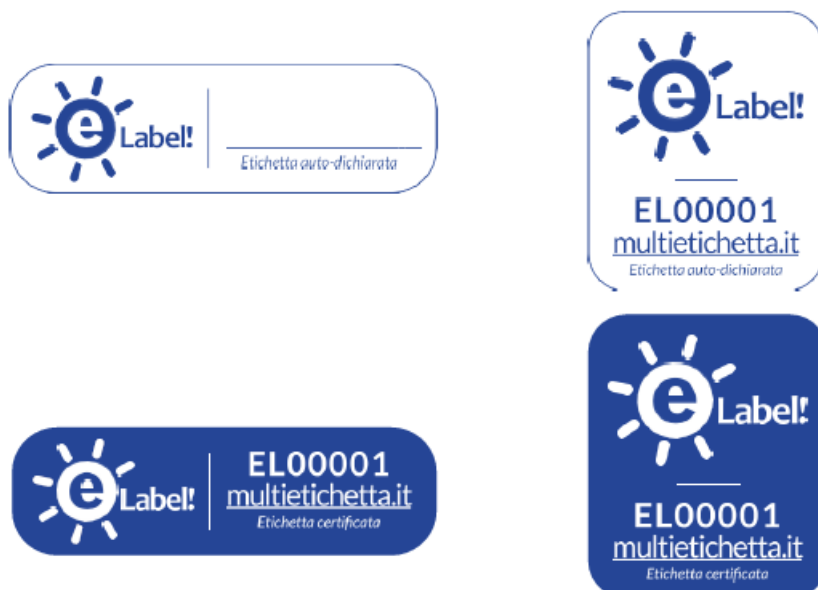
e Label!
Etichetta auto-dichiarata

e Label!
EL00001
multietichetta.it
Etichetta auto-dichiarata

e Label!
EL00001
multietichetta.it
Etichetta certificata

e Label!
EL00001
multietichetta.it
Etichetta certificata